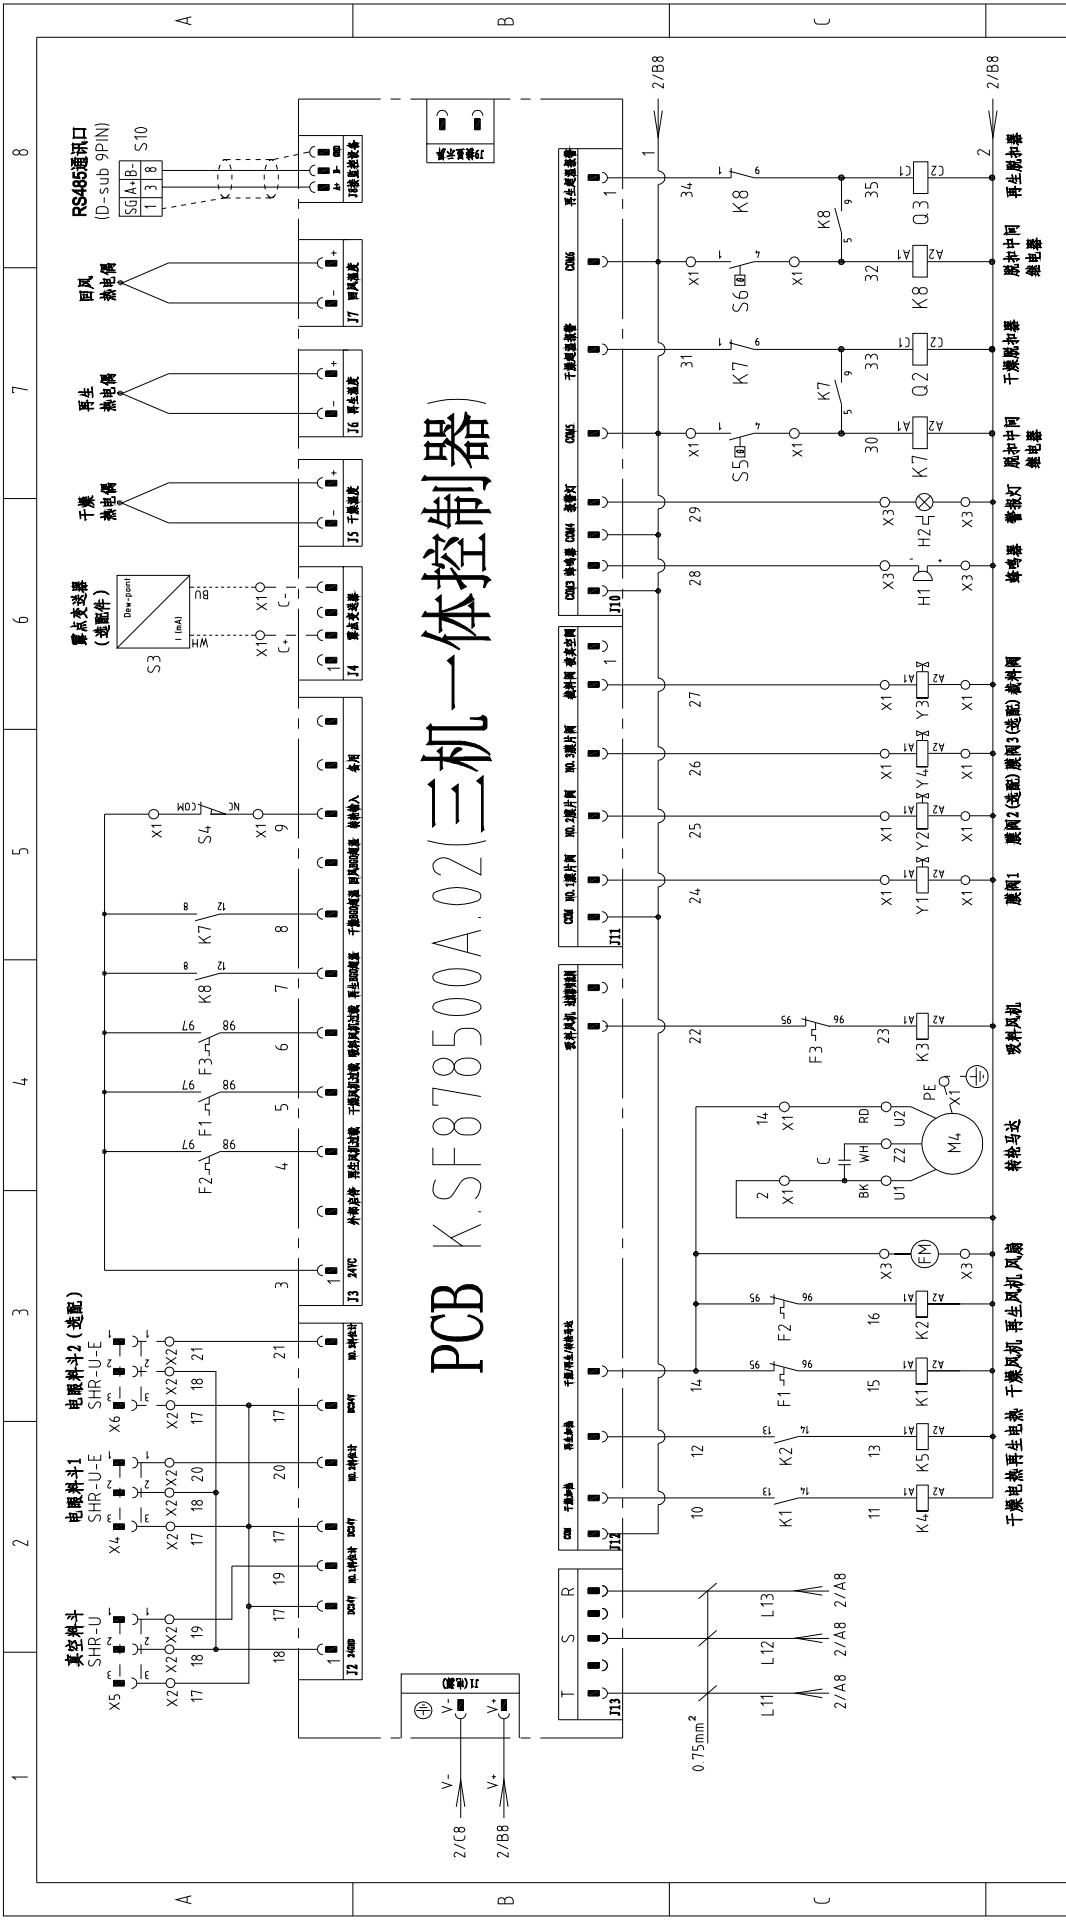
PCB KSF87850OA.02(三机一体控制器)

RS485通讯口
(D-sub 9PIN)
S10
SG A+ B-
1 3 8

回风热电偶
再生热电偶
干燥热电偶
露点变送器(选配件)
S3
Dew-point
I (mA)
BU
WH
X1 C-
X1 C+

J4 露点变送器
J5 干燥温度
J6 再生温度
J7 回风温度
J8 远程监控设备
J9 触摸屏接口

真空料斗
SHR-U
X5
电眼料斗1
SHR-U-E
X4
电眼料斗2(选配)
SHR-U-E
X6

J2 24GND
J3 24VDC
备用
转换输入
回风露点超温
干燥露点超温
再生露点超温
吸料风机过载
干燥风机过载
再生风机过载
外部启停

S4
NC
COM
X1
9
K7
K8
F3
F1
F2
8
7
6
5
4
3
17
18
19
20
21

J1 (电源)
V-
V+
2/C8
2/B8

J13
T S R
L11 L12 L13
2/A8 2/A8 2/A8
0.75mm$^2$

J12
COM
干燥加热
再生加热
干燥/再生/转轮马达

J11
COM
NO.1蝶片阀
NO.2蝶片阀
NO.3蝶片阀
截料阀
截料阀 放料空阀
吸料风机 过滤网清洁

J10
COM3
蜂鸣器
COM4
警报灯
COM5
干燥风机启动
COM6
再生风机启动

2/B8
1
2
34
35
K8
Q3
X1
S6
32
31
33
K7
Q2
S5
30
29
28
27
26
25
24
22
23
14
15
16
12
13
10
11

再生风扣器
脱水中间继电器
干燥风扣器
脱水中间继电器
警报灯
蜂鸣器
截料阀
蝶阀3(选配)
蝶阀2(选配)
蝶阀1
吸料风机
转轮马达
风扇
再生风机
干燥风机
再生电热
干燥电热

H1 H2
Y3 Y4 Y2 Y1
K3 K2 K1 K5 K4
F1 F2 F3
M4
FM
PE
RD WH BK
U1 U2 Z2
C
X3

A B C
1 2 3 4 5 6 7 8